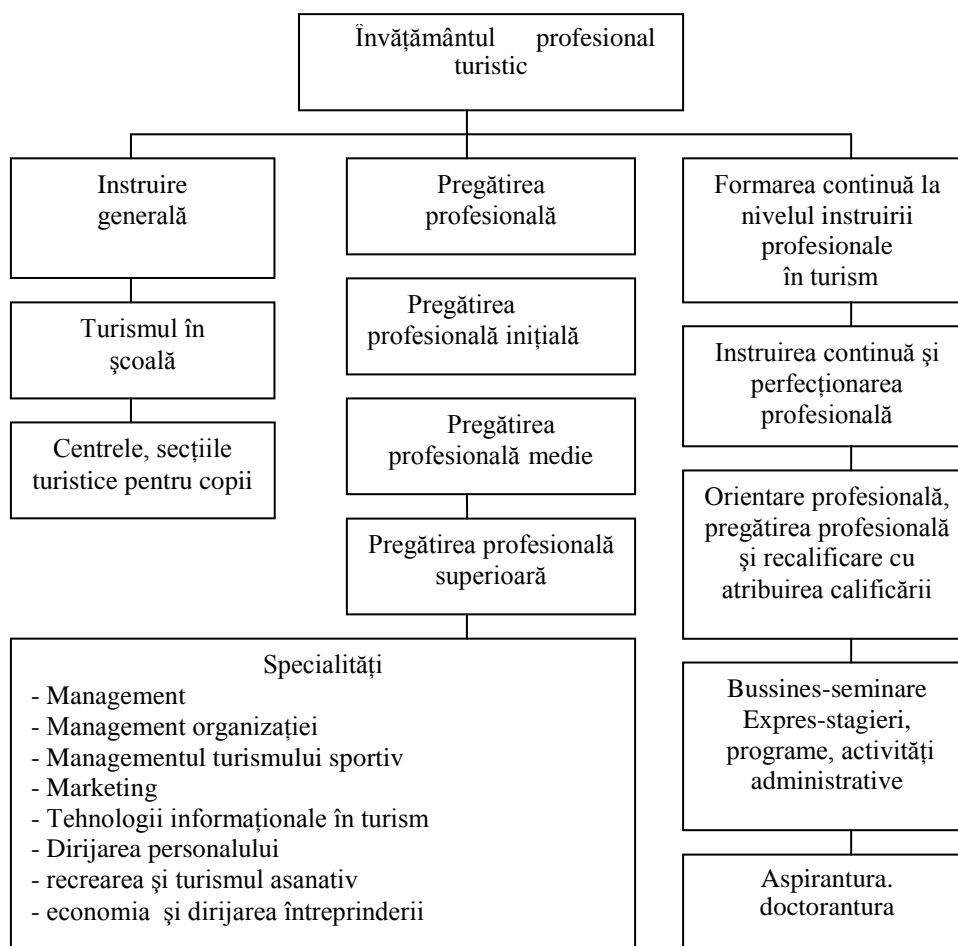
Învățământul profesional turistic

Instruire generală

Turismul în şcoală

Centrele, secțiile turistice pentru copii

Pregătirea profesională

Pregătirea profesională inițială

Pregătirea profesională medie

Pregătirea profesională superioară

Specialități
- Management
- Management organizației
- Managementul turismului sportiv
- Marketing
- Tehnologii informaționale în turism
- Dirijarea personalului
- recrearea şi turismul asanativ
- economia şi dirijarea întreprinderii

Formarea continuă la nivelul instruirii profesionale în turism

Instruirea continuă şi perfecționarea profesională

Orientare profesională, pregătirea profesională şi recalificare cu atribuirea calificării

Bussines-seminare Expres-stagieri, programe, activități administrative

Aspirantura. doctorantura